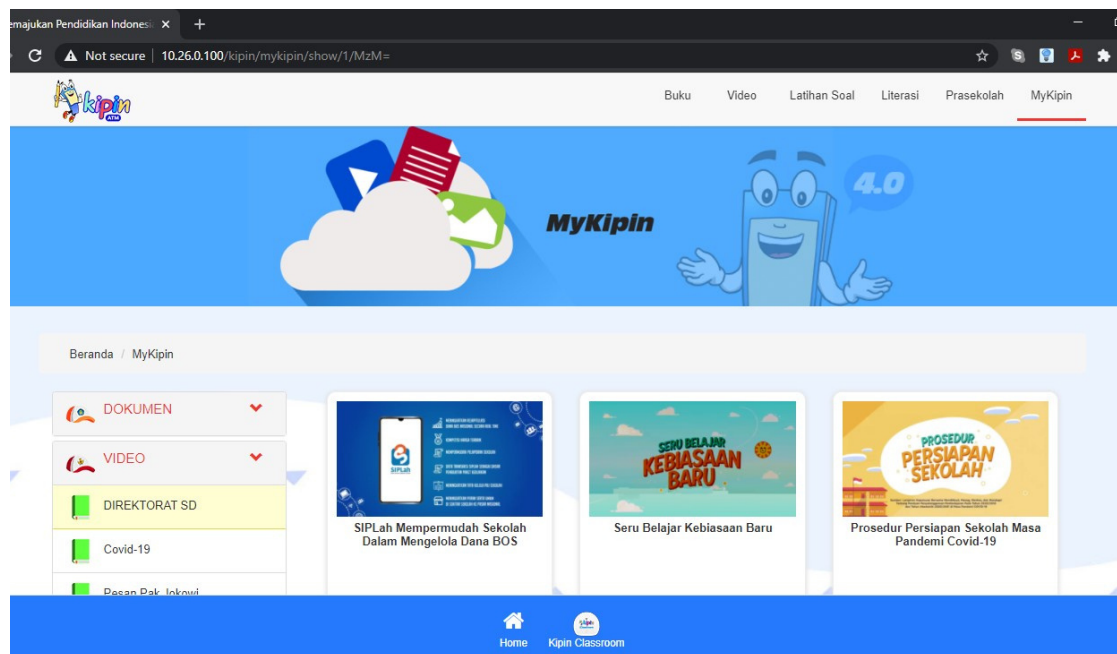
emajukan Pendidikan Indonesi ×  +

Not secure | 10.26.0.100/kipin/mykipin/show/1/MzM=

kipin ATM

Buku  Video  Latihan Soal  Literasi  Prasekolah  MyKipin

MyKipin

4.0

Beranda / MyKipin

DOKUMEN

VIDEO

DIREKTORAT SD

Covid-19

Pesan Pak Jokowi

SIPLah

SIPLah Mempermudah Sekolah Dalam Mengelola Dana BOS

SERU BELAJAR KEBIASAAN BARU

Seru Belajar Kebiasaan Baru

PROSEDUR PERSIAPAN SEKOLAH

Prosedur Persiapan Sekolah Masa Pandemi Covid-19

Home  Kipin Classroom